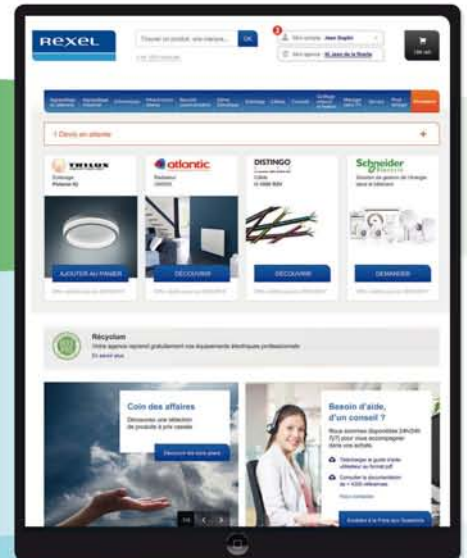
rexel

Trouver un produit, une marque...

OK

Mon compte Jean Dupin

Mon agence St Jean de la Ruelle

1 Devis en attente

+

THILUX

atlantic

Radiateur

DISTINGO

Câble

Schneider Electric

AJOUTER AU PANIER

DÉCOUVRIR

DÉCOUVRIR

DEMANDER

Récylum

Votre agence reprend gratuitement vos équipements électriques professionnels

En savoir plus

Coin des affaires

Découvrez une sélection de produits à prix cassés

Découvrir les bons plans

Besoin d'aide, d'un conseil ?

Nous sommes disponible 24h/24h 7j/7 pour vous accompagner dans vos achats

Télécharger le guide d'utilisateur au format pdf

Consulter la documentation de + 4300 références

Écrivez à la Foire aux Questions